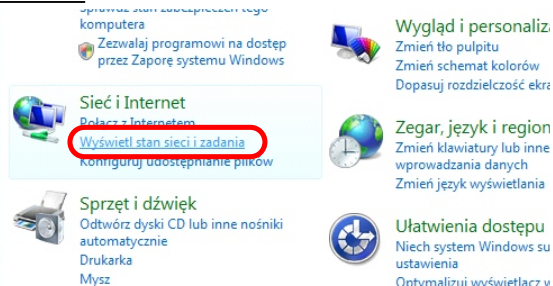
Sprawdź stan zabezpieczeń tego komputera
Zezwalaj programowi na dostęp przez Zaporę systemu Windows

Sieć i Internet
Połącz z Internetem
Wyświetl stan sieci i zadania
Konfiguruj udostępnianie plików

Sprzęt i dźwięk
Odtwórz dyski CD lub inne nośniki automatycznie
Drukarka
Mysz

Wygląd i personaliza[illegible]
Zmień tło pulpitu
Zmień schemat kolorów
Dopasuj rozdzielczość ekra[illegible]

Zegar, język i region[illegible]
Zmień klawiatury lub inne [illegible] wprowadzania danych
Zmień język wyświetlania

Ułatwienia dostępu
Niech system Windows su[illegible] ustawienia
Optymalizuj wyświetlanie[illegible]